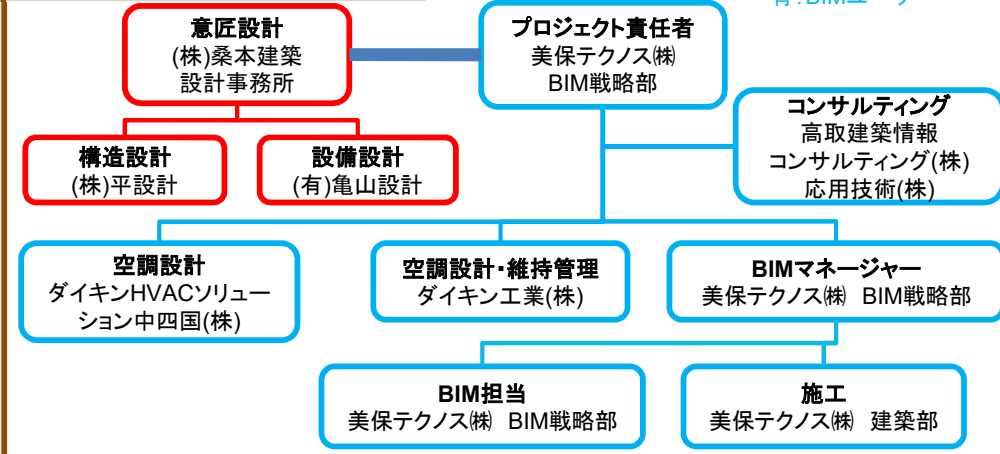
意匠設計
(株)桑本建築
設計事務所

プロジェクト責任者
美保テクノス㈱
BIM戦略部

構造設計
(株)平設計

設備設計
(有)亀山設計

コンサルティング
高取建築情報
コンサルティング(株)
応用技術(株)

空調設計
ダイキンHVACソリューション中四国(株)

空調設計・維持管理
ダイキン工業(株)

BIMマネージャー
美保テクノス㈱ BIM戦略部

BIM担当
美保テクノス㈱ BIM戦略部

施工
美保テクノス㈱ 建築部